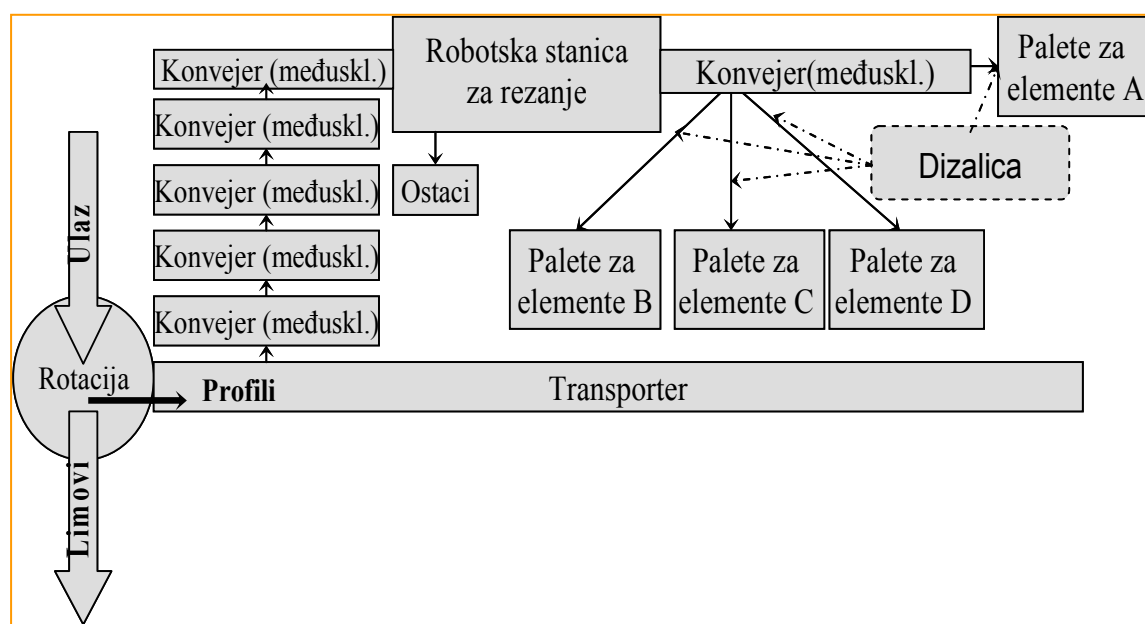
Konvejer (međuskl.)
Robotska stanica za rezanje
Konvejer(međuskl.)
Palete za elemente A
Konvejer (međuskl.)
Dizalica
Konvejer (međuskl.)
Ostaci
Ulaz
Konvejer (međuskl.)
Palete za elemente B
Palete za elemente C
Palete za elemente D
Konvejer (međuskl.)
Rotacija
Profili
Transporter
Limovi